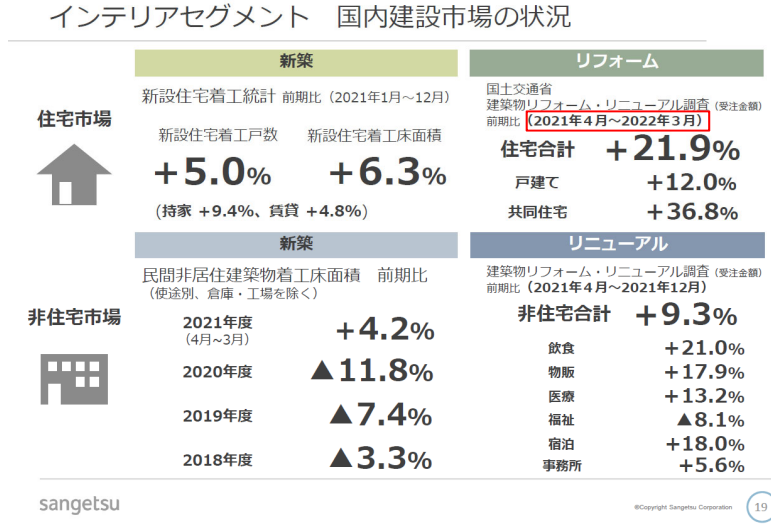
インテリアセグメント　国内建設市場の状況

住宅市場

新築

新設住宅着工統計 前期比（2021年1月～12月）

新設住宅着工戸数　新設住宅着工床面積

+5.0%　+6.3%

（持家 +9.4%、賃貸 +4.8%）

リフォーム

国土交通省
建築物リフォーム・リニューアル調査（受注金額）
前期比（2021年4月～2022年3月）

住宅合計　+21.9%

戸建て　+12.0%

共同住宅　+36.8%

非住宅市場

新築

民間非居住建築物着工床面積　前期比
（使途別、倉庫・工場を除く）

2021年度
（4月～3月）　+4.2%

2020年度　▲11.8%

2019年度　▲7.4%

2018年度　▲3.3%

リニューアル

建築物リフォーム・リニューアル調査（受注金額）
前期比（2021年4月～2021年12月）

非住宅合計　+9.3%

飲食　+21.0%

物販　+17.9%

医療　+13.2%

福祉　▲8.1%

宿泊　+18.0%

事務所　+5.6%

sangetsu

©Copyright Sangetsu Corporation

19